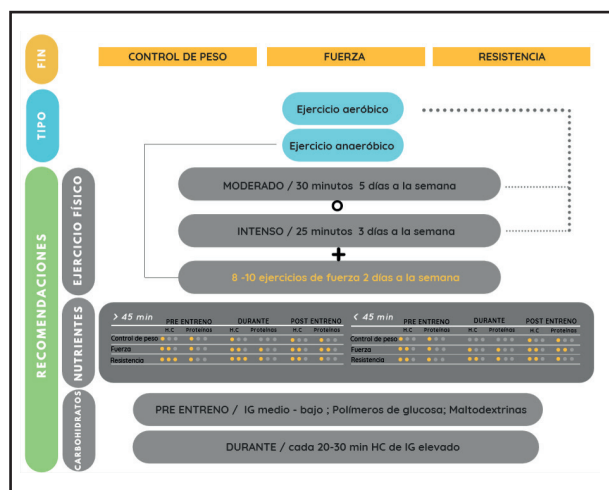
FIN

CONTROL DE PESO | FUERZA | RESISTENCIA

TIPO

Ejercicio aeróbico

Ejercicio anaeróbico

RECOMENDACIONES

EJERCICIO FÍSICO

MODERADO / 30 minutos 5 días a la semana

O

INTENSO / 25 minutos 3 días a la semana

+

8 -10 ejercicios de fuerza 2 días a la semana

NUTRIENTES

| > 45 min | PRE ENTRENO H.C | PRE ENTRENO Proteínas | DURANTE H.C | DURANTE Proteínas | POST ENTRENO H.C | POST ENTRENO Proteínas |
|---|---|---|---|---|---|---|
| Control de peso | | | | | | |
| Fuerza | | | | | | |
| Resistencia | | | | | | |

| < 45 min | PRE ENTRENO H.C | PRE ENTRENO Proteínas | DURANTE H.C | DURANTE Proteínas | POST ENTRENO H.C | POST ENTRENO Proteínas |
|---|---|---|---|---|---|---|
| Control de peso | | | | | | |
| Fuerza | | | | | | |
| Resistencia | | | | | | |

CARBOHIDRATOS

PRE ENTRENO / IG medio - bajo ; Polímeros de glucosa; Maltodextrinas

DURANTE / cada 20-30 min HC de IG elevado